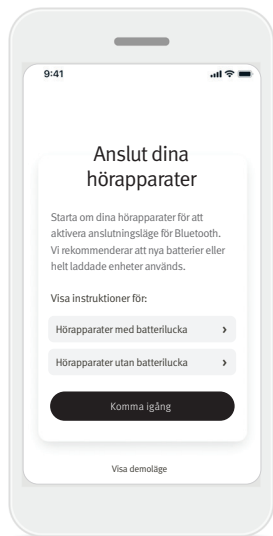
9:41

Anslut dina hörapparater

Starta om dina hörapparater för att aktivera anslutningsläge för Bluetooth. Vi rekommenderar att nya batterier eller helt laddade enheter används.

Visa instruktioner för:

Hörapparater med batterilucka ›

Hörapparater utan batterilucka ›

Komma igång

Visa demoläge